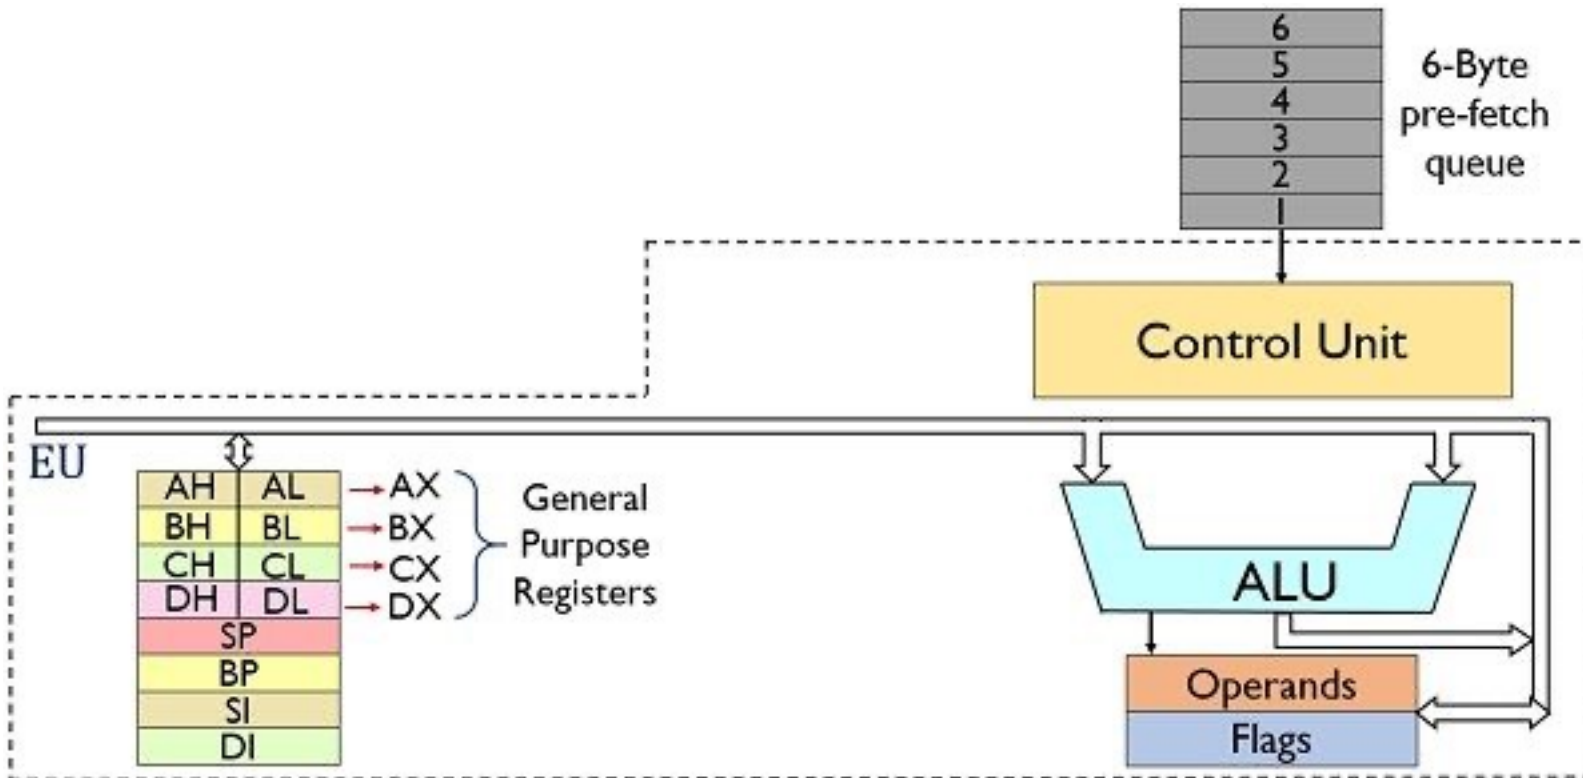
6
5
4
3
2
1

6-Byte pre-fetch queue

Control Unit

EU

| AH | AL |
|---|---|
| BH | BL |
| CH | CL |
| DH | DL |
| SP | |
| BP | |
| SI | |
| DI | |

AX
BX
CX
DX

General Purpose Registers

ALU

Operands

Flags